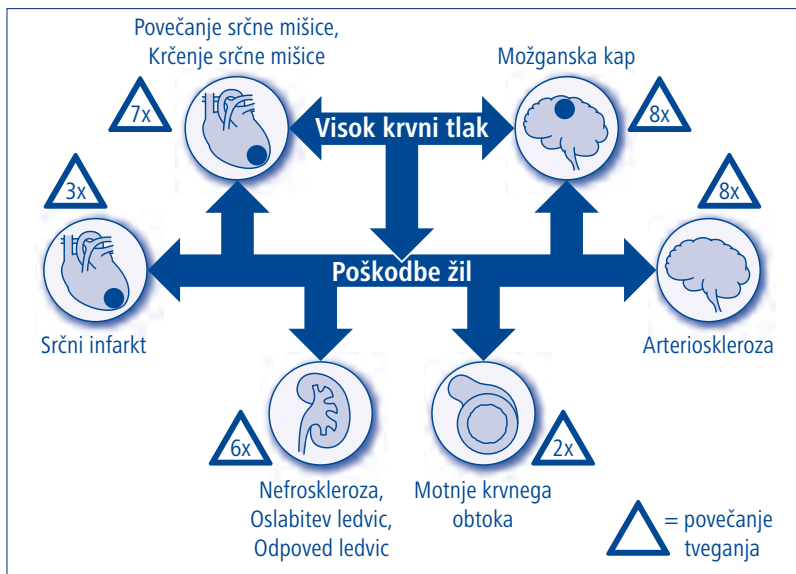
Povečanje srčne mišice, Krčenje srčne mišice

7x

Možganska kap

8x

Visok krvni tlak

3x

8x

Poškodbe žil

Srčni infarkt

Arterioskleroza

6x

2x

Nefroskleroza, Oslabitev ledvic, Odpoved ledvic

Motnje krvnega obtoka

= povečanje tveganja